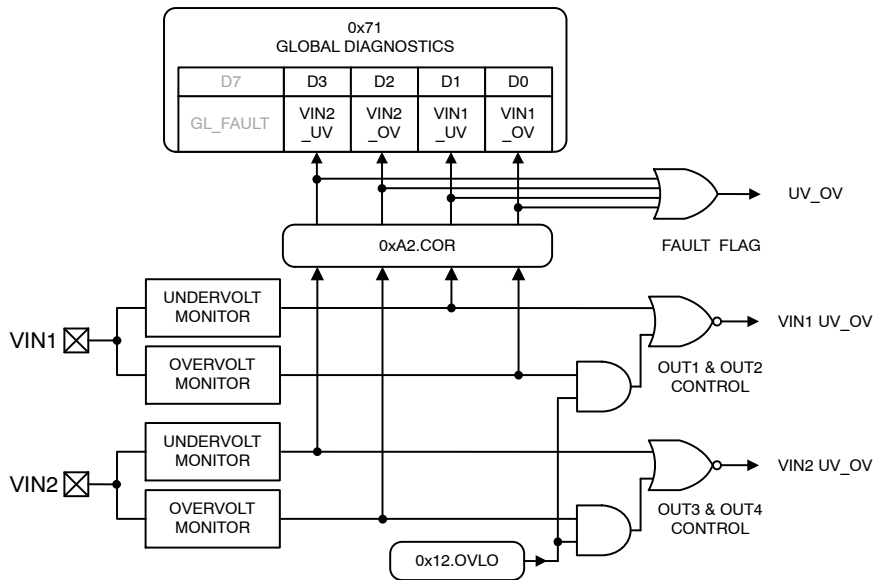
0x71
GLOBAL DIAGNOSTICS

| D7 | D3 | D2 | D1 | D0 |
|---|---|---|---|---|
| GL_FAULT | VIN2 _UV | VIN2 _OV | VIN1 _UV | VIN1 _OV |

UV_OV

0xA2.COR

FAULT FLAG

UNDERVOLT MONITOR

VIN1

OVERVOLT MONITOR

VIN1 UV_OV

OUT1 & OUT2 CONTROL

UNDERVOLT MONITOR

VIN2

OVERVOLT MONITOR

VIN2 UV_OV

OUT3 & OUT4 CONTROL

0x12.OVLO